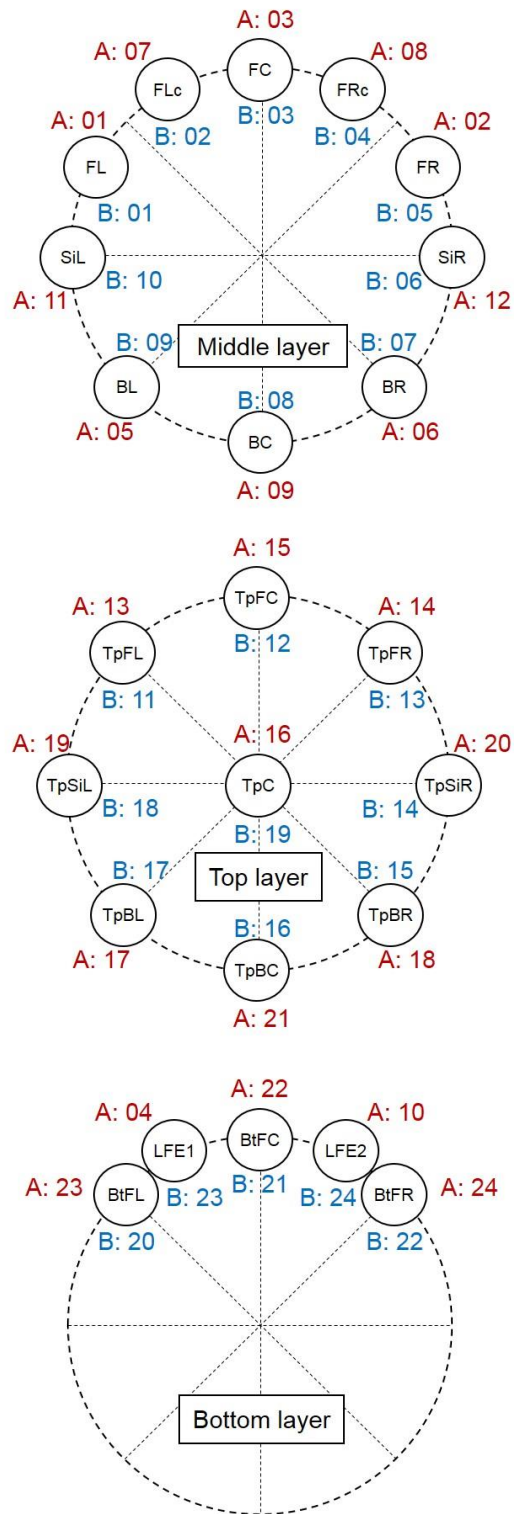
A: 03
FC
B: 03
A: 07
FLc
B: 02
A: 08
FRc
B: 04
A: 01
FL
B: 01
A: 02
FR
B: 05
SiL
B: 10
A: 11
SiR
B: 06
A: 12
B: 09
Middle layer
B: 07
BL
A: 05
BR
A: 06
B: 08
BC
A: 09

A: 15
TpFC
B: 12
A: 13
TpFL
B: 11
A: 14
TpFR
B: 13
A: 19
TpSiL
B: 18
A: 16
TpC
B: 19
A: 20
TpSiR
B: 14
B: 17
Top layer
B: 15
TpBL
A: 17
TpBR
A: 18
B: 16
TpBC
A: 21

A: 22
BtFC
B: 21
A: 04
LFE1
B: 23
A: 10
LFE2
B: 24
A: 23
BtFL
B: 20
BtFR
A: 24
B: 22
Bottom layer